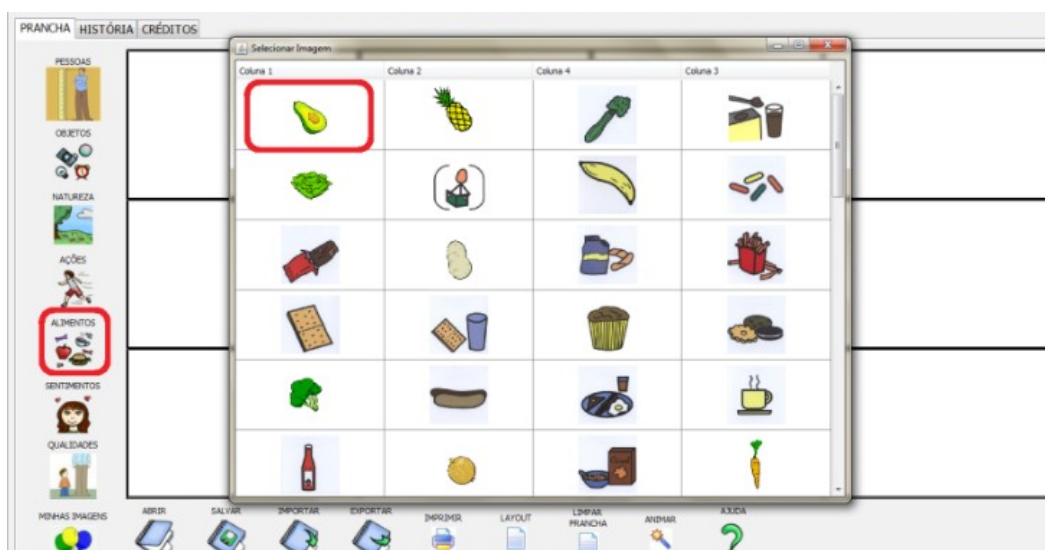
PRANCHA HISTÓRIA CRÉDITOS

PESSOAS

OBJETOS

NATUREZA

AÇÕES

ALIMENTOS

SENTIMENTOS

QUALIDADES

Selecionar Imagem

| Coluna 1 | Coluna 2 | Coluna 4 | Coluna 3 |
|---|---|---|---|

MINHAS IMAGENS ABRIR SALVAR IMPORTAR EXPORTAR IMPRIMIR LAYOUT LIMPAR PRANCHA ANIMAR AJUDA